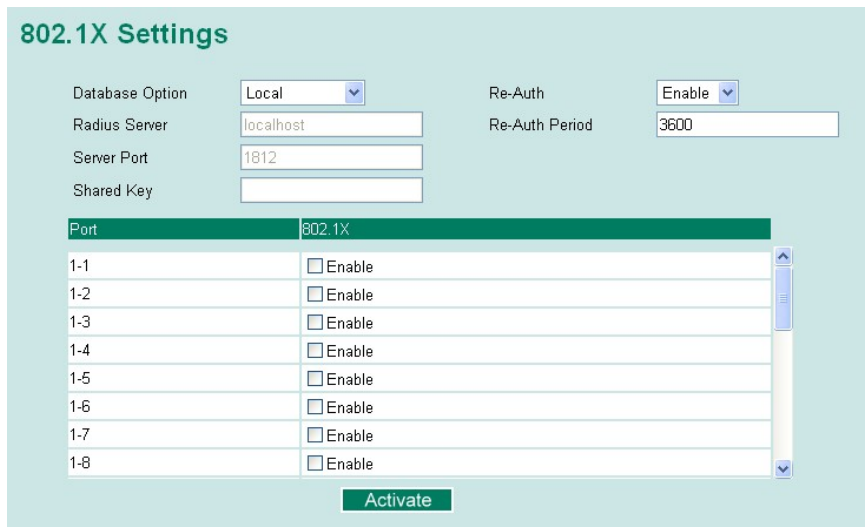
802.1X Settings

Database Option Local

Re-Auth Enable

Radius Server localhost

Re-Auth Period 3600

Server Port 1812

Shared Key

| Port | 802.1X |
|---|---|
| 1-1 | Enable |
| 1-2 | Enable |
| 1-3 | Enable |
| 1-4 | Enable |
| 1-5 | Enable |
| 1-6 | Enable |
| 1-7 | Enable |
| 1-8 | Enable |

Activate